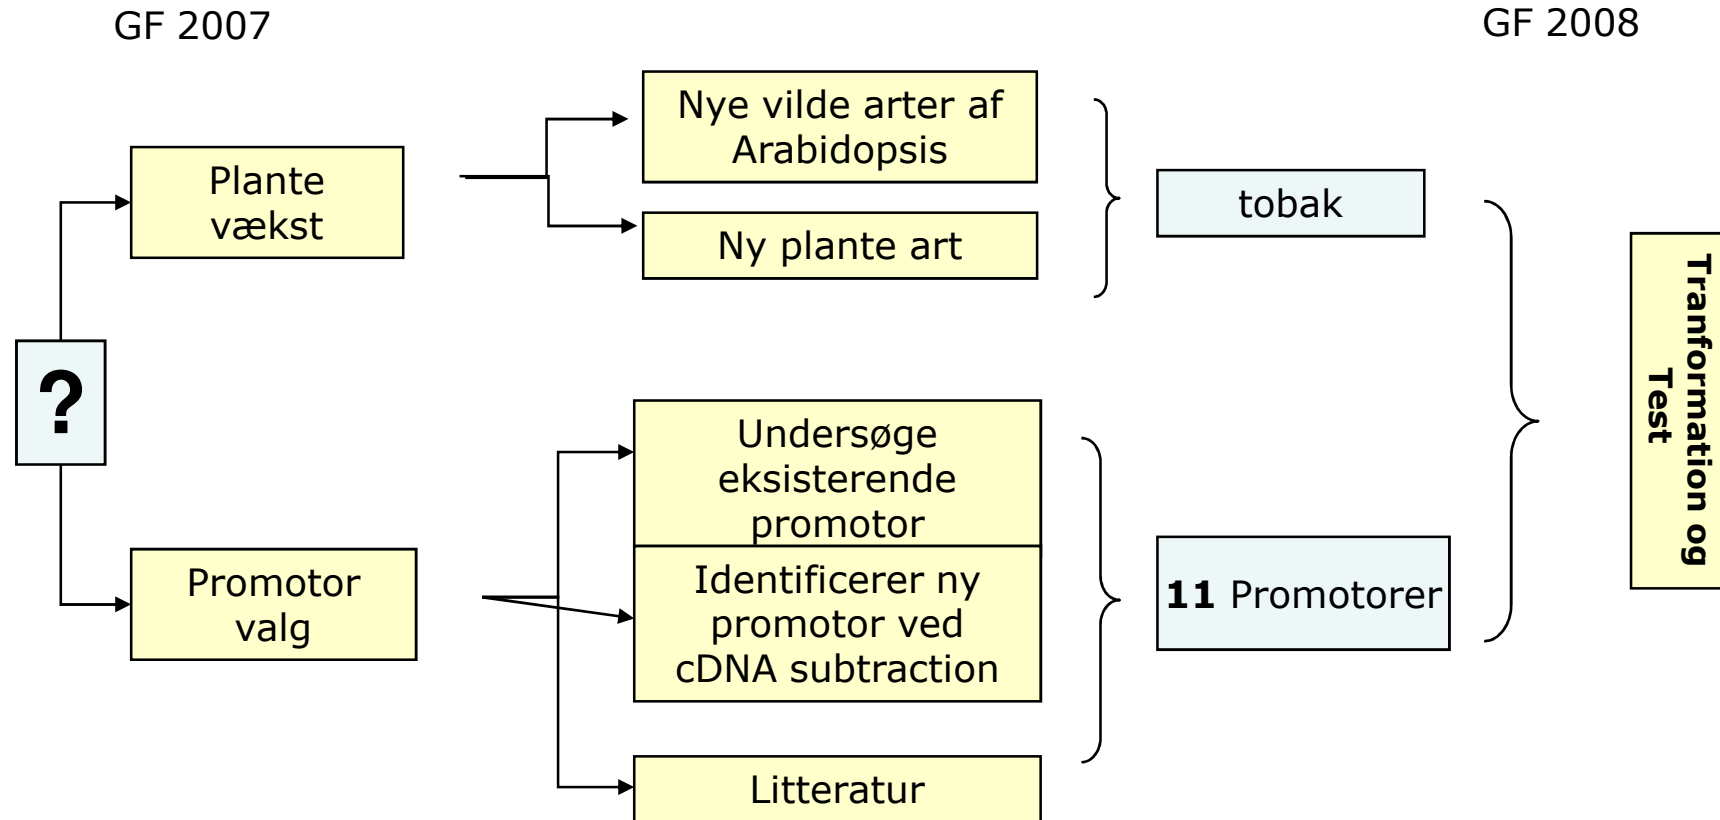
GF 2007

GF 2008

?

Plante vækst

Nye vilde arter af Arabidopsis

Ny plante art

tobak

Promotor valg

Undersøge eksisterende promotor

Identificerer ny promotor ved cDNA subtraction

Litteratur

**11** Promotorer

**Tranformation og Test**